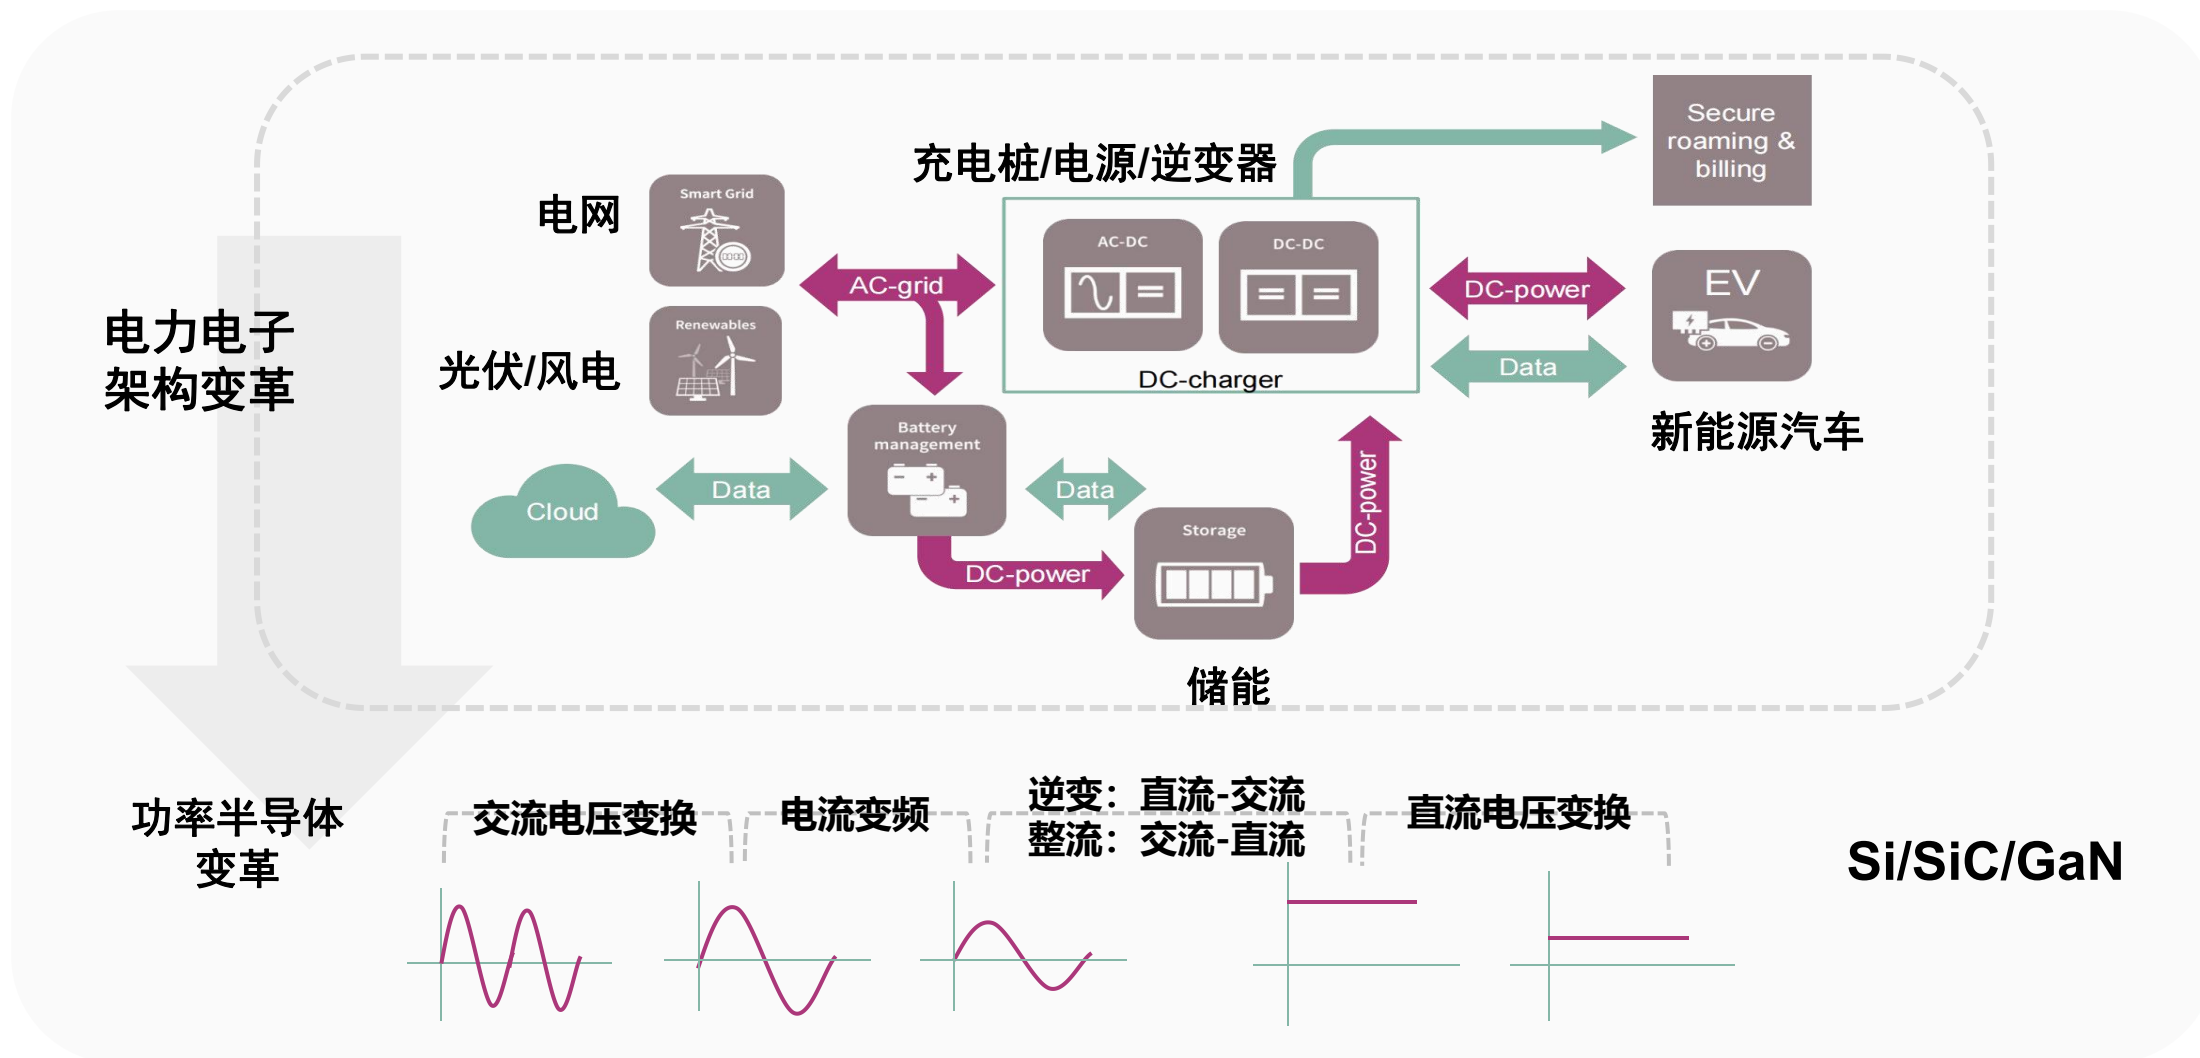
电力电子
架构变革

充电桩/电源/逆变器

Secure roaming & billing

电网

Smart Grid

AC-grid

AC-DC

DC-DC

DC-power

EV

光伏/风电

Renewables

DC-charger

Data

新能源汽车

Battery management

Cloud

Data

Data

DC-power

Storage

DC-power

储能

功率半导体
变革

交流电压变换

电流变频

逆变：直流-交流
整流：交流-直流

直流电压变换

Si/SiC/GaN